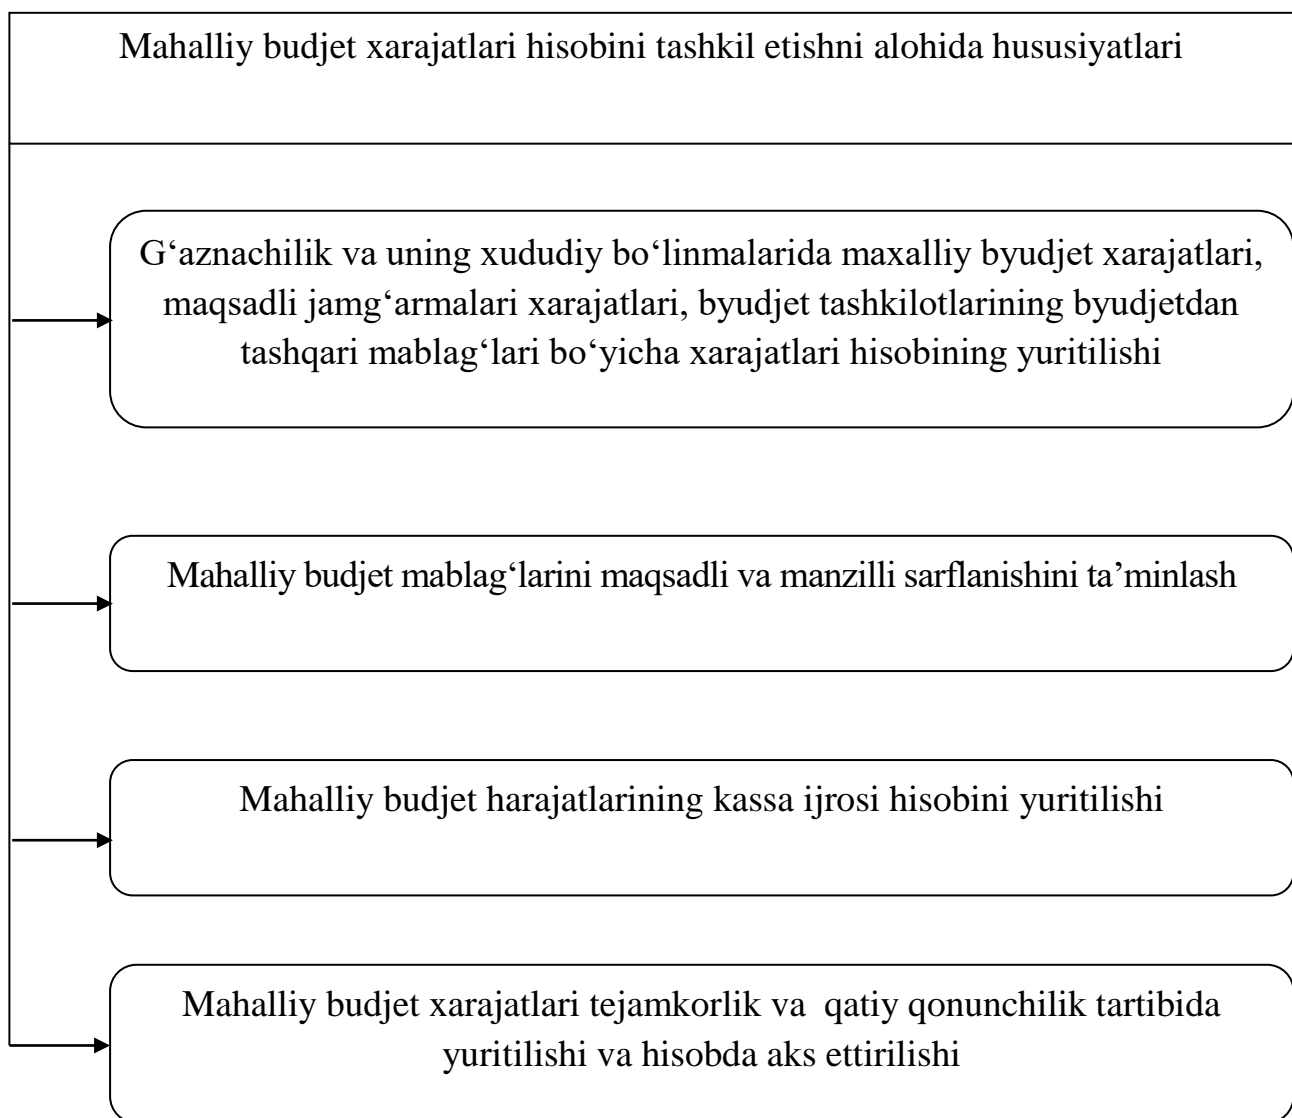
Mahalliy budjet xarajatlari hisobini tashkil etishni alohida husisiyatlari

G‘aznachilik va uning xududiy bo‘linmalarida maxalliy byudjet xarajatlari, maqsadli jamg‘armalari xarajatlari, byudjet tashkilotlarining byudjetdan tashqari mablag‘lari bo‘yicha xarajatlari hisobining yuritilishi

Mahalliy budjet mablag‘larini maqsadli va manzilli sarflanishini ta’minlash

Mahalliy budjet harajatlarining kassa ijrosi hisobini yuritilishi

Mahalliy budjet xarajatlari tejamkorlik va qatiy qonunchilik tartibida yuritilishi va hisobda aks ettirilishi